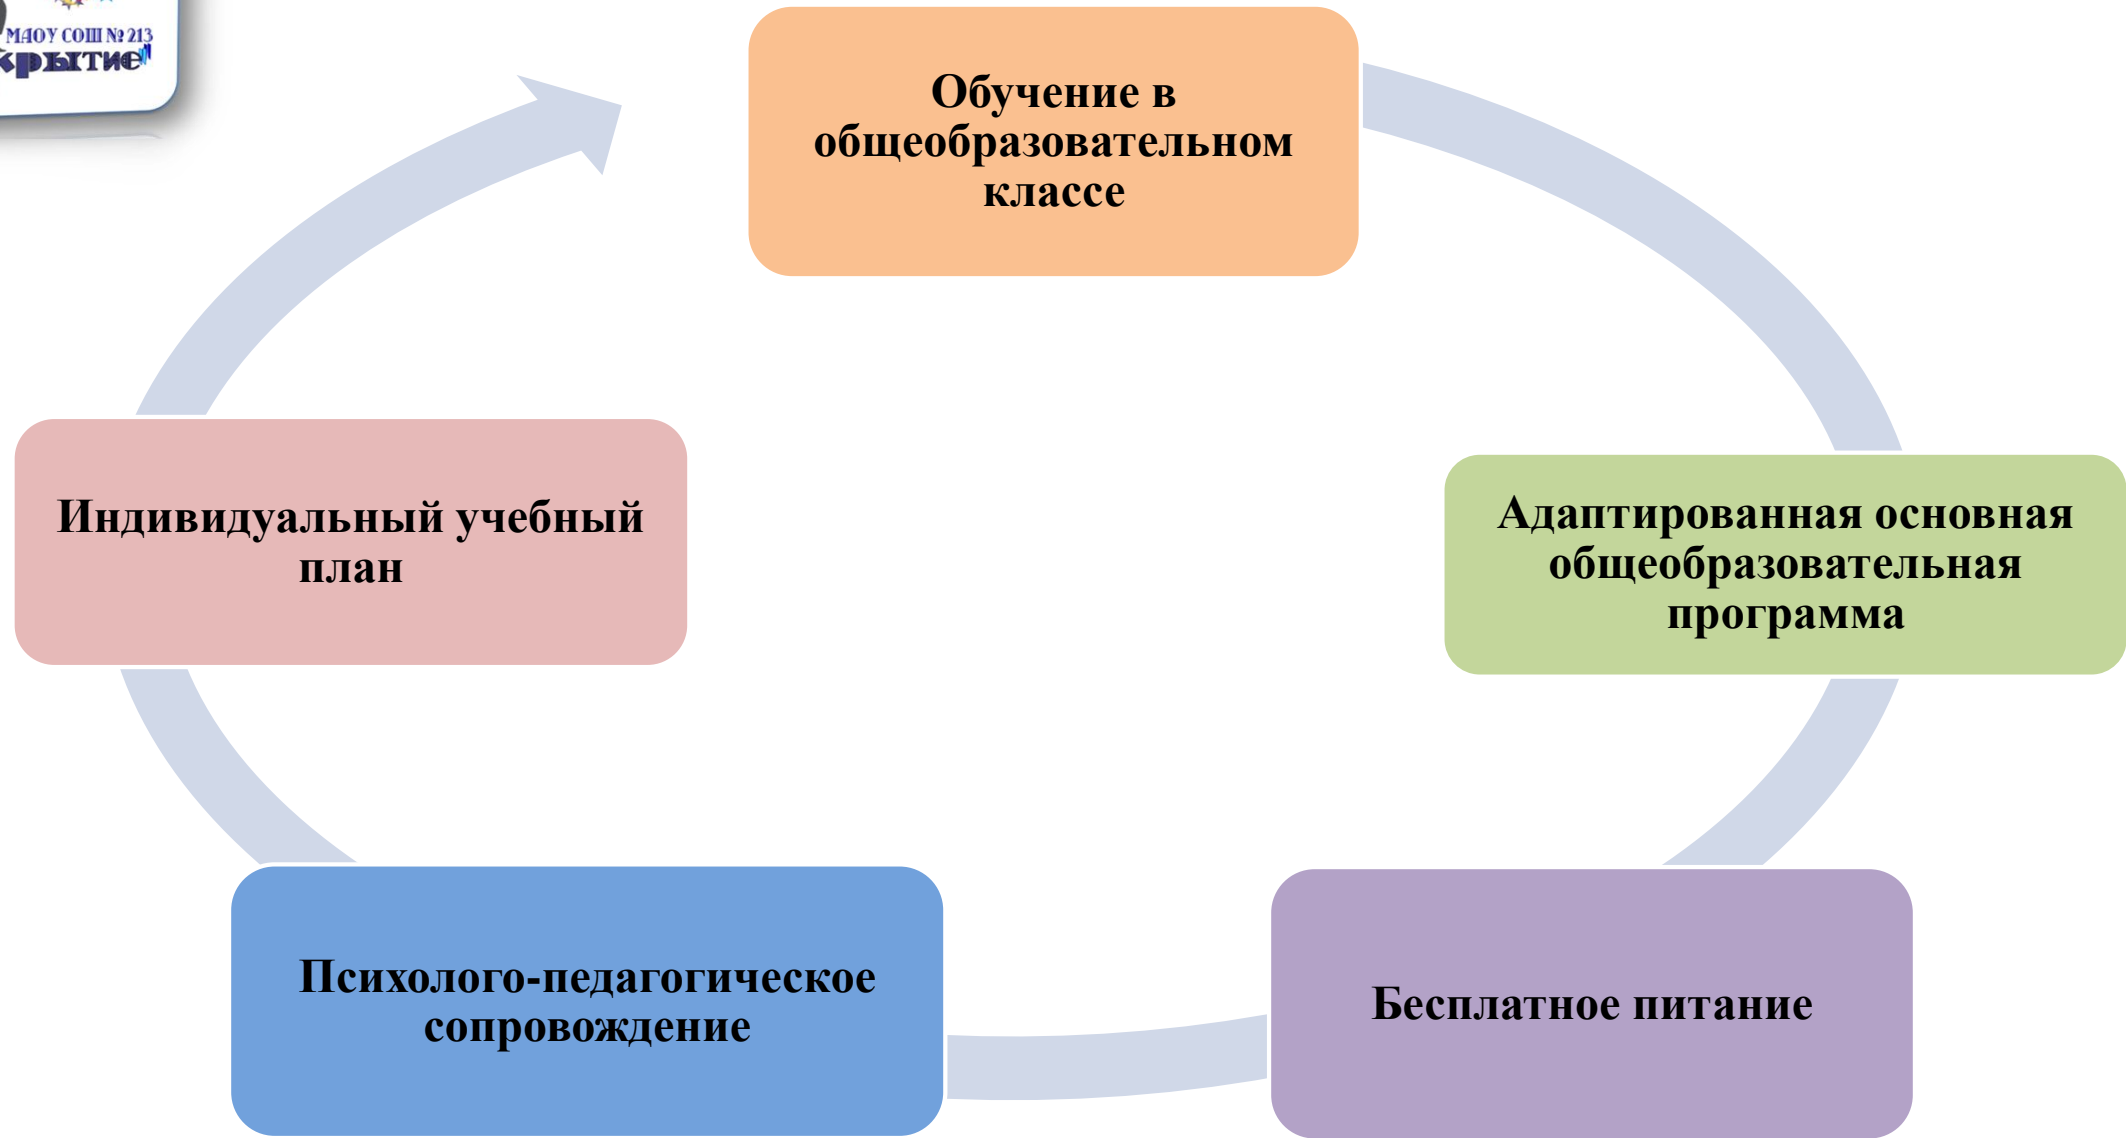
МАОУ СОШ № 213
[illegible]крытие

Обучение в общеобразовательном классе

Адаптированная основная общеобразовательная программа

Бесплатное питание

Психолого-педагогическое сопровождение

Индивидуальный учебный план